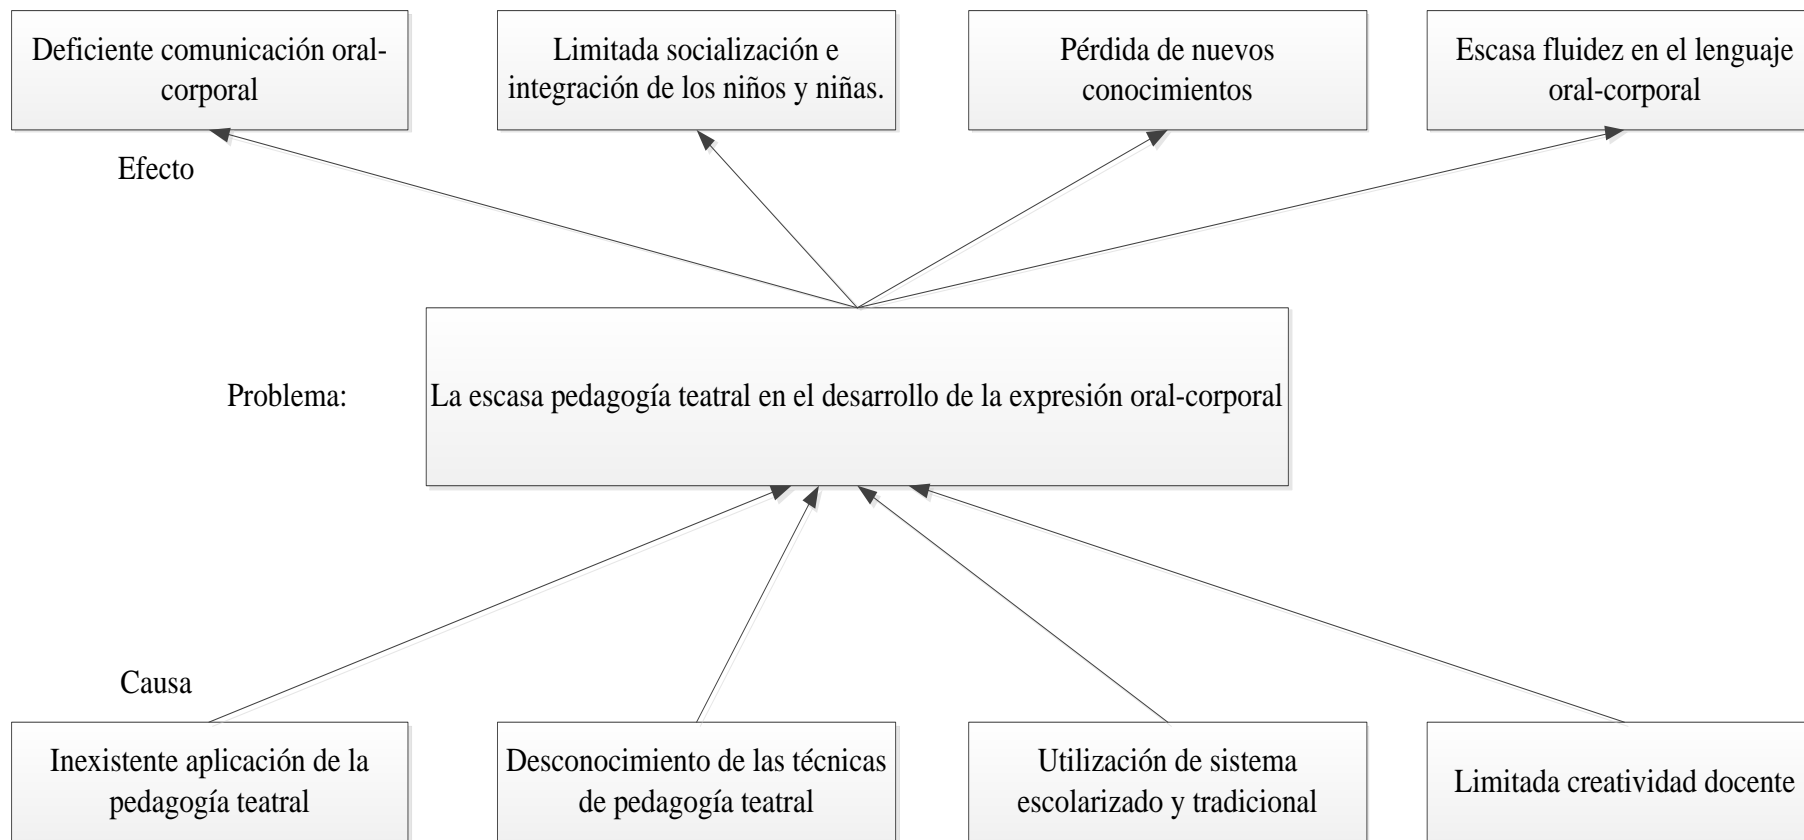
Deficiente comunicación oral-corporal

Limitada socialización e integración de los niños y niñas.

Pérdida de nuevos conocimientos

Escasa fluidez en el lenguaje oral-corporal

Efecto

Problema:

La escasa pedagogía teatral en el desarrollo de la expresión oral-corporal

Causa

Inexistente aplicación de la pedagogía teatral

Desconocimiento de las técnicas de pedagogía teatral

Utilización de sistema escolarizado y tradicional

Limitada creatividad docente